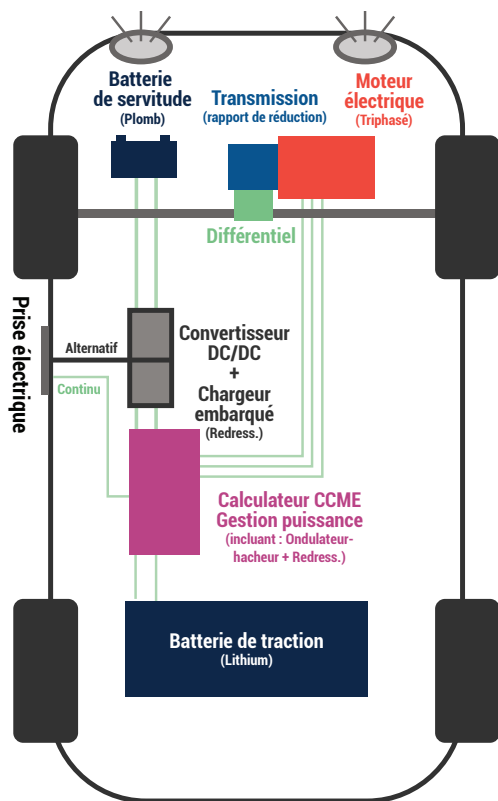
Batterie de servitude
(Plomb)

Transmission
(rapport de réduction)

Moteur électrique
(Triphasé)

Différentiel

Prise électrique

Alternatif

Continu

Convertisseur DC/DC
+
Chargeur embarqué
(Redress.)

Calculateur CCME
Gestion puissance
(incluant : Ondulateur-hacheur + Redress.)

Batterie de traction
(Lithium)